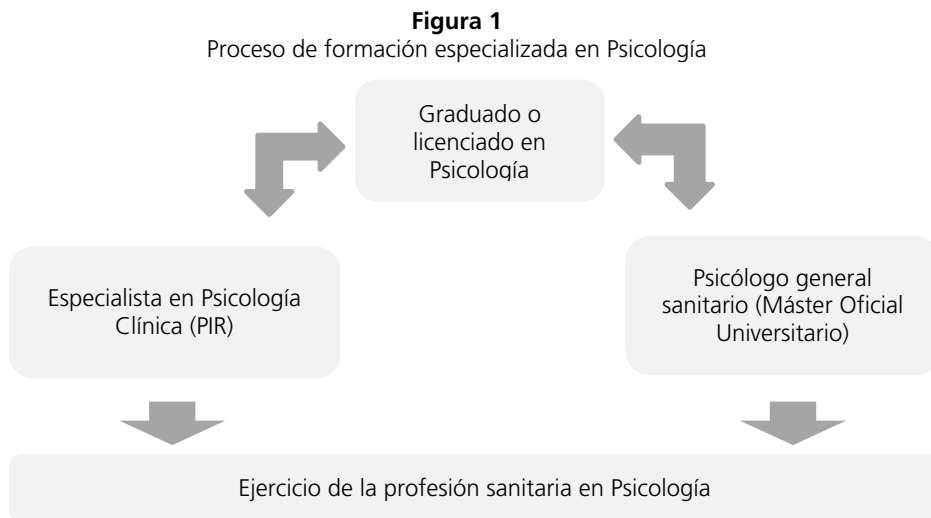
**Figura 1**
Proceso de formación especializada en Psicología

Graduado o licenciado en Psicología

Especialista en Psicología Clínica (PIR)

Psicólogo general sanitario (Máster Oficial Universitario)

Ejercicio de la profesión sanitaria en Psicología